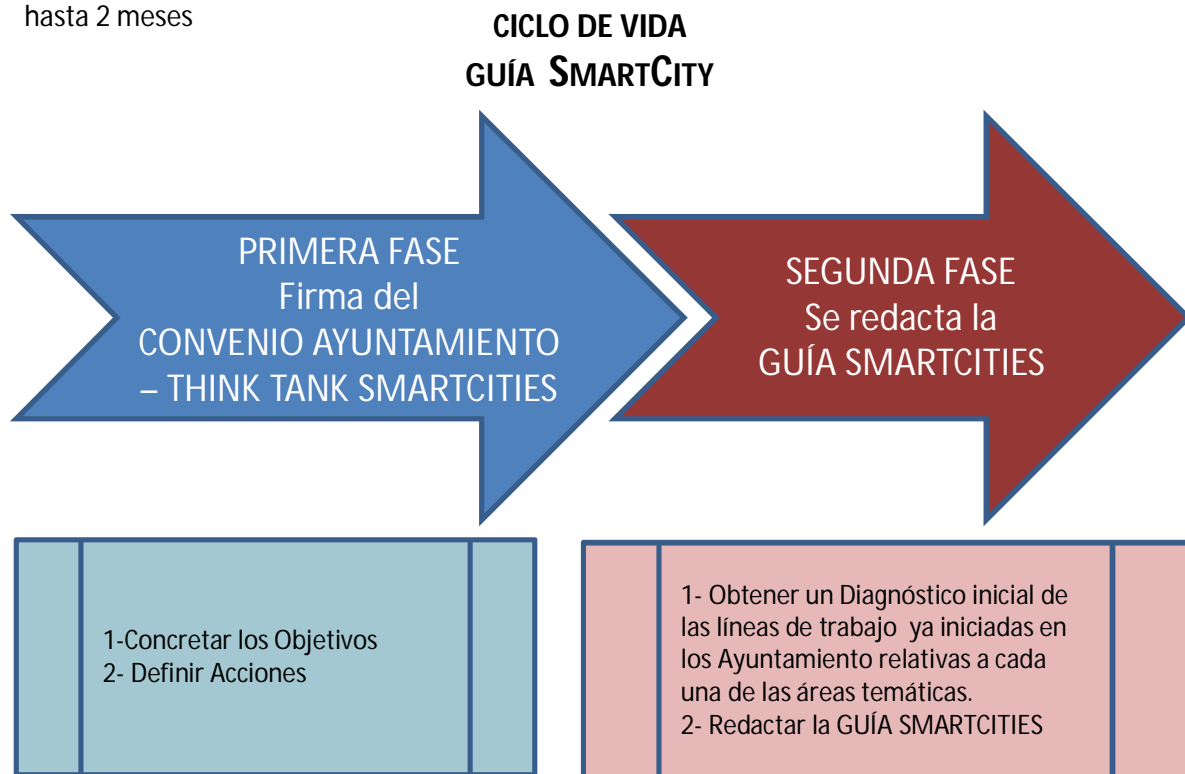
hasta 2 meses

CICLO DE VIDA
GUÍA SMARTCITY

PRIMERA FASE
Firma del
CONVENIO AYUNTAMIENTO
– THINK TANK SMARTCITIES

SEGUNDA FASE
Se redacta la
GUÍA SMARTCITIES

1-Concretar los Objetivos
2- Definir Acciones

1- Obtener un Diagnóstico inicial de las líneas de trabajo ya iniciadas en los Ayuntamiento relativas a cada una de las áreas temáticas.
2- Redactar la GUÍA SMARTCITIES